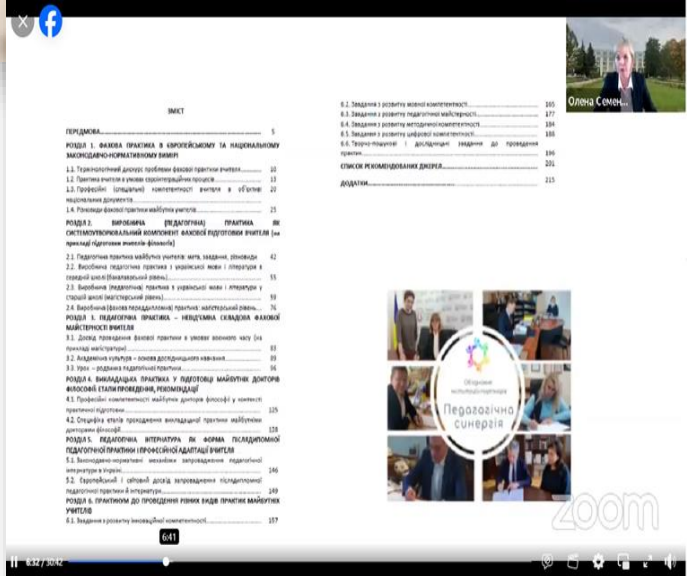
ЗМІСТ

ПЕРЕДМОВА .......................................................... 5

РОЗДІЛ 1. ФАХОВА ПРАКТИКА В ЄВРОПЕЙСЬКОМУ ТА НАЦІОНАЛЬНОМУ ЗАКОНОДАВЧО-НОРМАТИВНОМУ ВИМІРІ

1.1. Термінологічний дискурс проблеми фахової практики вчителя ........ 10
1.2. Практика вчителів в умовах євроінтеграційних процесів ........ 13
1.3. Професійні (спеціальні) компетентності вчителя в об'єктиві національних документів ........ 20
1.4. Розвиваючі фахової практики майбутніх учителів ........ 25

РОЗДІЛ 2. ВИРОБНИЧА (ПЕДАГОГІЧНА) ПРАКТИКА ЯК СИСТЕМОУТВОРЮВАЛЬНИЙ КОМПОНЕНТ ФАХОВОЇ ПІДГОТОВКИ ВЧИТЕЛЯ (на прикладі підготовки вчителів філологів)

2.1. Педагогічна практика майбутніх учителів: мета, завдання, рекомендації ........ 42
2.2. Виробнича педагогічна практика з української мови і літератури в середній школі (бакалаврський рівень) ........ 55
2.3. Виробнича (педагогічна) практика з української мови і літератури у старшій школі (магістерський рівень) ........ 59
2.4. Виробнича (фахова переддипломна) практика: магістерський рівень ........ 76

РОЗДІЛ 3. ПЕДАГОГІЧНА ПРАКТИКА – НЕВІД'ЄМНА СКЛАДОВА ФАХОВОЇ МАЙСТЕРНОСТІ ВЧИТЕЛЯ

3.1. Досвід проведення фахової практики в умовах воєнного часу (на прикладі магістратури) ........ 80
3.2. Академічна культура – основа дослідницького навчання ........ 83
3.3. Урок – родзинка педагогічної практики ........ 86

РОЗДІЛ 4. ВИКЛАДАЦЬКА ПРАКТИКА У ПІДГОТОВЦІ МАЙБУТНІХ ДОКТОРІВ ФІЛОСОФІЇ: ЕТАПИ ПРОВЕДЕННЯ, РЕКОМЕНДАЦІЇ

4.1. Професійні компетентності майбутніх докторів філософії у контексті практичної підготовки ........ 125
4.2. Специфіка етапів проходження викладацької практики майбутніми докторами філософії ........ 128

РОЗДІЛ 5. ПЕДАГОГІЧНА ІНТЕРНАТУРА ЯК ФОРМА ПІСЛЯДИПЛОМНОЇ ПЕДАГОГІЧНОЇ ПРАКТИКИ І ПРОФЕСІЙНОЇ АДАПТАЦІЇ ВЧИТЕЛЯ

5.1. Законодавчо-нормативні механізми запровадження педагогічної інтернатури в Україні ........ 146
5.2. Європейський і світовий досвід запровадження післядипломної педагогічної практики й інтернатури ........ 149

РОЗДІЛ 6. ПРАКТИКУМ ДО ПРОВЕДЕННЯ РІЗНИХ ВИДІВ ПРАКТИК МАЙБУТНІХ УЧИТЕЛІВ

6.1. Завдання з розвитку інноваційної компетентності ........ 157

6.2. Завдання з розвитку мовної компетентності ........ 165
6.3. Завдання з розвитку педагогічної майстерності ........ 177
6.4. Завдання з розвитку методичної компетентності ........ 184
6.5. Завдання з розвитку цифрової компетентності ........ 188
6.6. Творчо-пошукові і дослідницькі завдання до проведення практик ........ 196

СПИСОК РЕКОМЕНДОВАНИХ ДЖЕРЕЛ ........ 201

ДОДАТКИ ........ 215

Обласне методоб'єднання
Педагогічна синергія

Олена Семен...

zoom

6:41

6:32 / 30:42